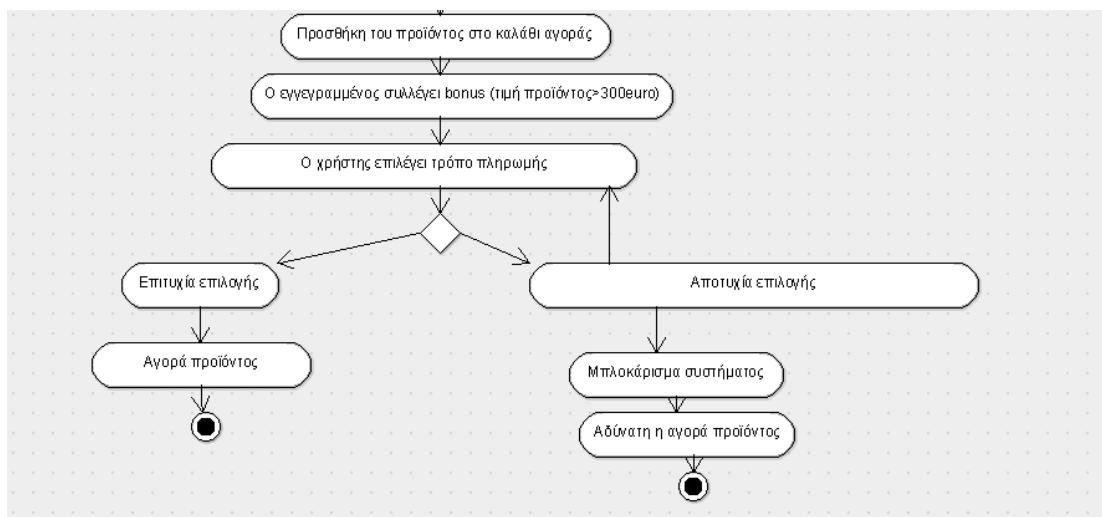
Προσθήκη του προϊόντος στο καλάθι αγοράς

Ο εγγεγραμμένος συλλέγει bonus (τιμή προϊόντος>300euro)

Ο χρήστης επιλέγει τρόπο πληρωμής

Επιτυχία επιλογής

Αποτυχία επιλογής

Αγορά προϊόντος

Μπλοκάρισμα συστήματος

Αδύνατη η αγορά προϊόντος